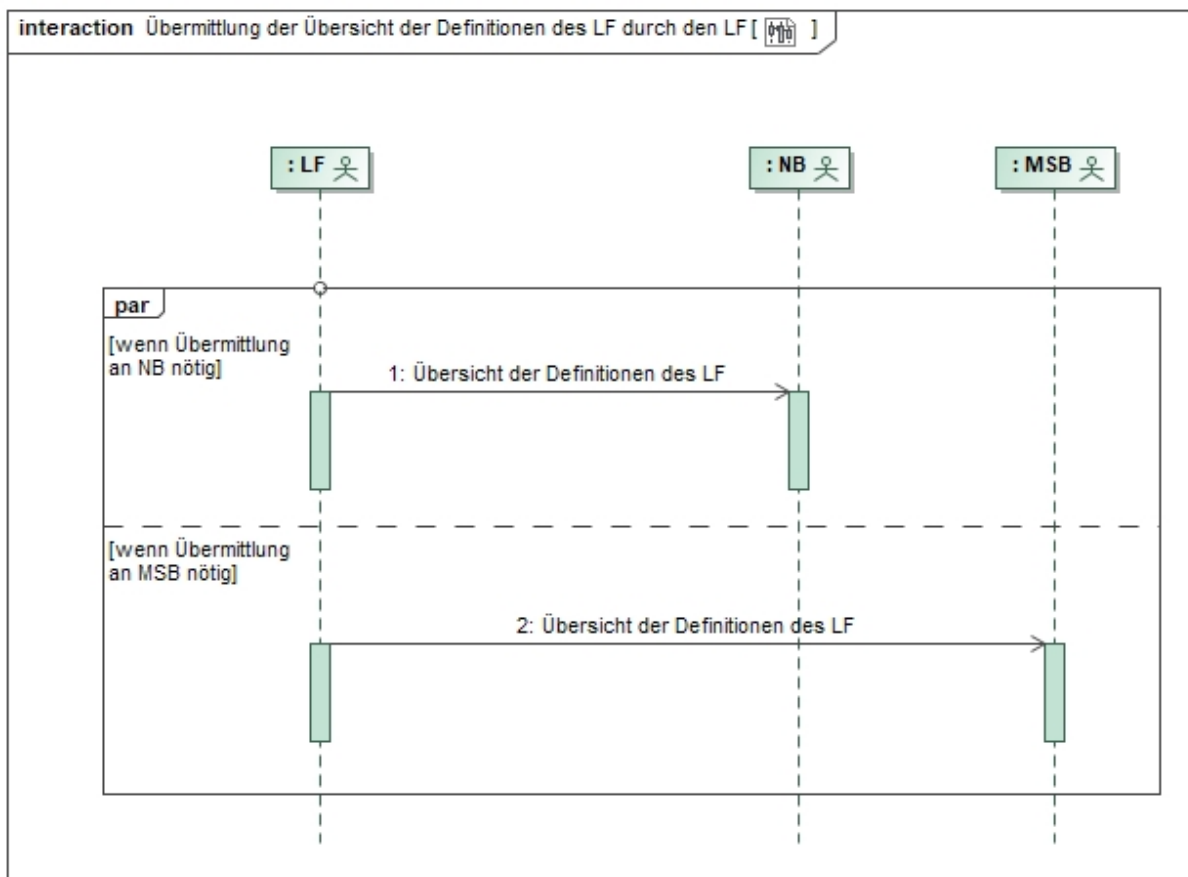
interaction Übermittlung der Übersicht der Definitionen des LF durch den LF [ ]

: LF

: NB

: MSB

par

[wenn Übermittlung an NB nötig]

1: Übersicht der Definitionen des LF

[wenn Übermittlung an MSB nötig]

2: Übersicht der Definitionen des LF